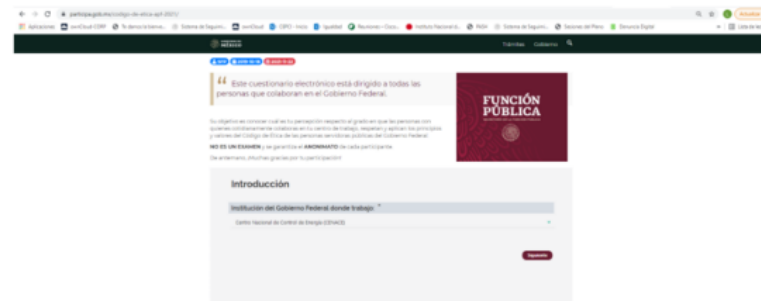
participa.gob.mx/codigo-de-etica-apf-2021/

Aplicaciones

Trámites Gobierno

Este cuestionario electrónico está dirigido a todas las personas que colaboran en el Gobierno Federal.

FUNCIÓN PÚBLICA

Su objetivo es conocer cuál es tu percepción respecto al grado en que las personas con quienes cotidianamente colaboras en tu centro de trabajo, respetan y aplican los principios y valores del Código de Ética de las personas servidoras públicas del Gobierno Federal.

NO ES UN EXAMEN y se garantiza el ANONIMATO de cada participante.

De antemano, ¡Muchas gracias por tu participación!

Introducción

Institución del Gobierno Federal donde trabajo *

Centro Nacional de Control de Energía (CENACE)

Siguiente